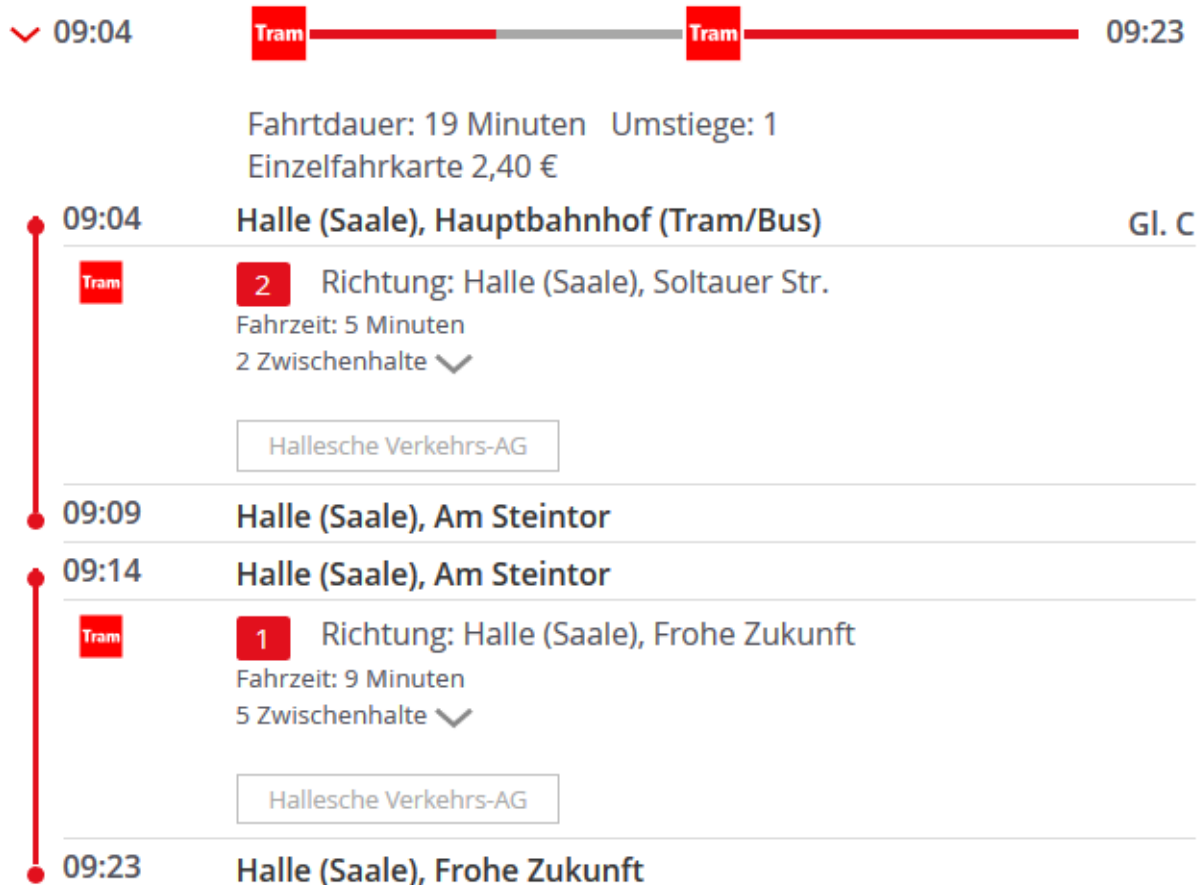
09:04 Tram Tram 09:23

Fahrtdauer: 19 Minuten Umstiege: 1
Einzelfahrkarte 2,40 €

09:04 Halle (Saale), Hauptbahnhof (Tram/Bus) Gl. C

Tram 2 Richtung: Halle (Saale), Soltauer Str.
Fahrzeit: 5 Minuten
2 Zwischenhalte

Hallesche Verkehrs-AG

09:09 Halle (Saale), Am Steintor

09:14 Halle (Saale), Am Steintor

Tram 1 Richtung: Halle (Saale), Frohe Zukunft
Fahrzeit: 9 Minuten
5 Zwischenhalte

Hallesche Verkehrs-AG

09:23 Halle (Saale), Frohe Zukunft